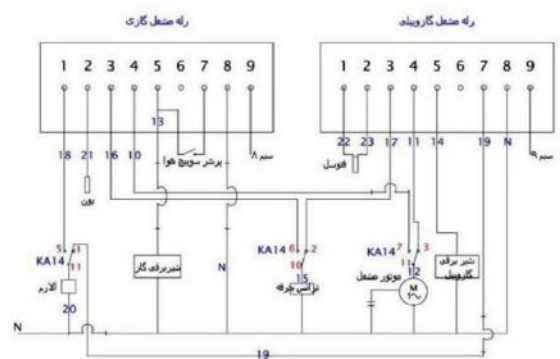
رله مشعل گازی

1 2 3 4 5 6 7 8 9

13

18 21 16 10 پرشر سوییچ هوا سیم ۸

بوبن

KA14 5 11

11

آلارم

20

شیر برقی گاز

N

KA14 6 2

10

15

ترانس جرقه

رله مشعل گازوییلی

1 2 3 4 5 6 7 8 9

22 23 17 11 14 19 N سیم ۹

فتوسل

KA14 7 3

12

موتور مشعل

M

شیر برقی گازوییل

N

19